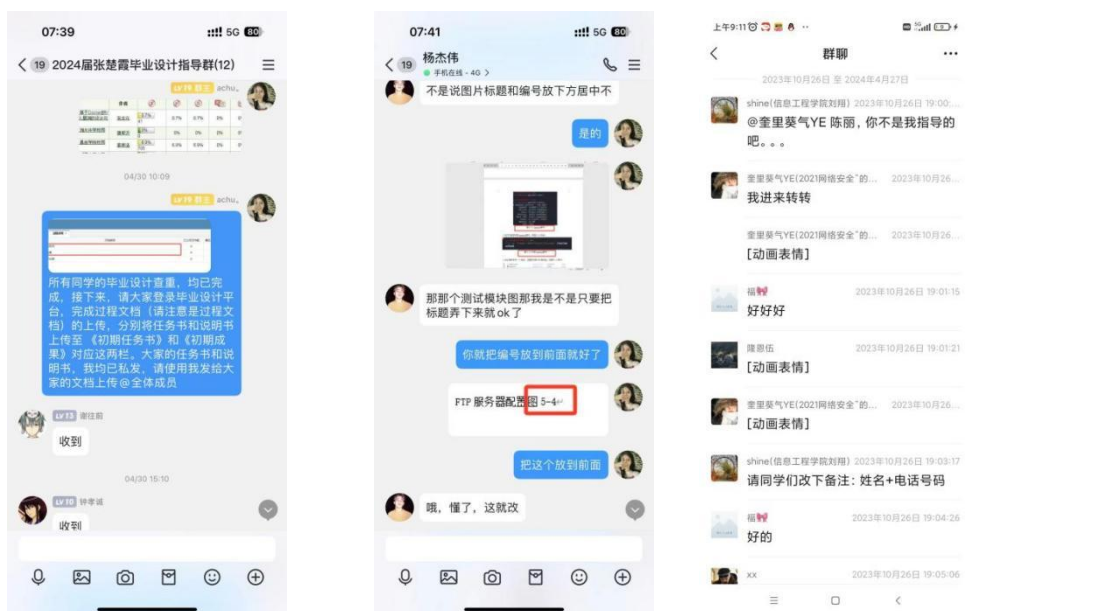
07:39

5G 80

19 2024届张楚霞毕业设计指导群(12)

LV 19 群主 achu

04/30 10:09

LV 19 群主 achu

所有同学的毕业设计查重，均已完成，接下来，请大家登录毕业设计平台，完成过程文档（请注意是过程文档）的上传，分别将任务书和说明书上传至《初期任务书》和《初期成果》对应这两栏。大家的任务书和说明书，我均已私发，请使用我发给大家的文档上传@全体成员

LV 13 谢佳莉

收到

04/30 15:10

LV 10 钟孝诚

收到

07:41

5G 80

19 杨杰伟

手机在线 - 4G

不是说图片标题和编号放下方居中不

是的

那那个测试模块图那我是不是只要把标题弄下来就ok了

你就把编号放到前面就好了

FTP 服务器配置图 5-4

把这个放到前面

哦，懂了，这就改

上午9:11

群聊

2023年10月26日 至 2024年4月27日

shine(信息工程学院刘翔) 2023年10月26日 19:00

@奎里葵气YE 陈丽，你不是我指导的吧。。。

奎里葵气YE(2021网络安全"的... 2023年10月26...

我进来转转

奎里葵气YE(2021网络安全"的... 2023年10月26...

[动画表情]

福 2023年10月26日 19:01:15

好好好

陈嘉伍 2023年10月26日 19:01:21

[动画表情]

奎里葵气YE(2021网络安全"的... 2023年10月26...

[动画表情]

shine(信息工程学院刘翔) 2023年10月26日 19:03:17

请同学们改下备注：姓名+电话号码

福 2023年10月26日 19:04:26

好的

xx 2023年10月26日 19:05:06